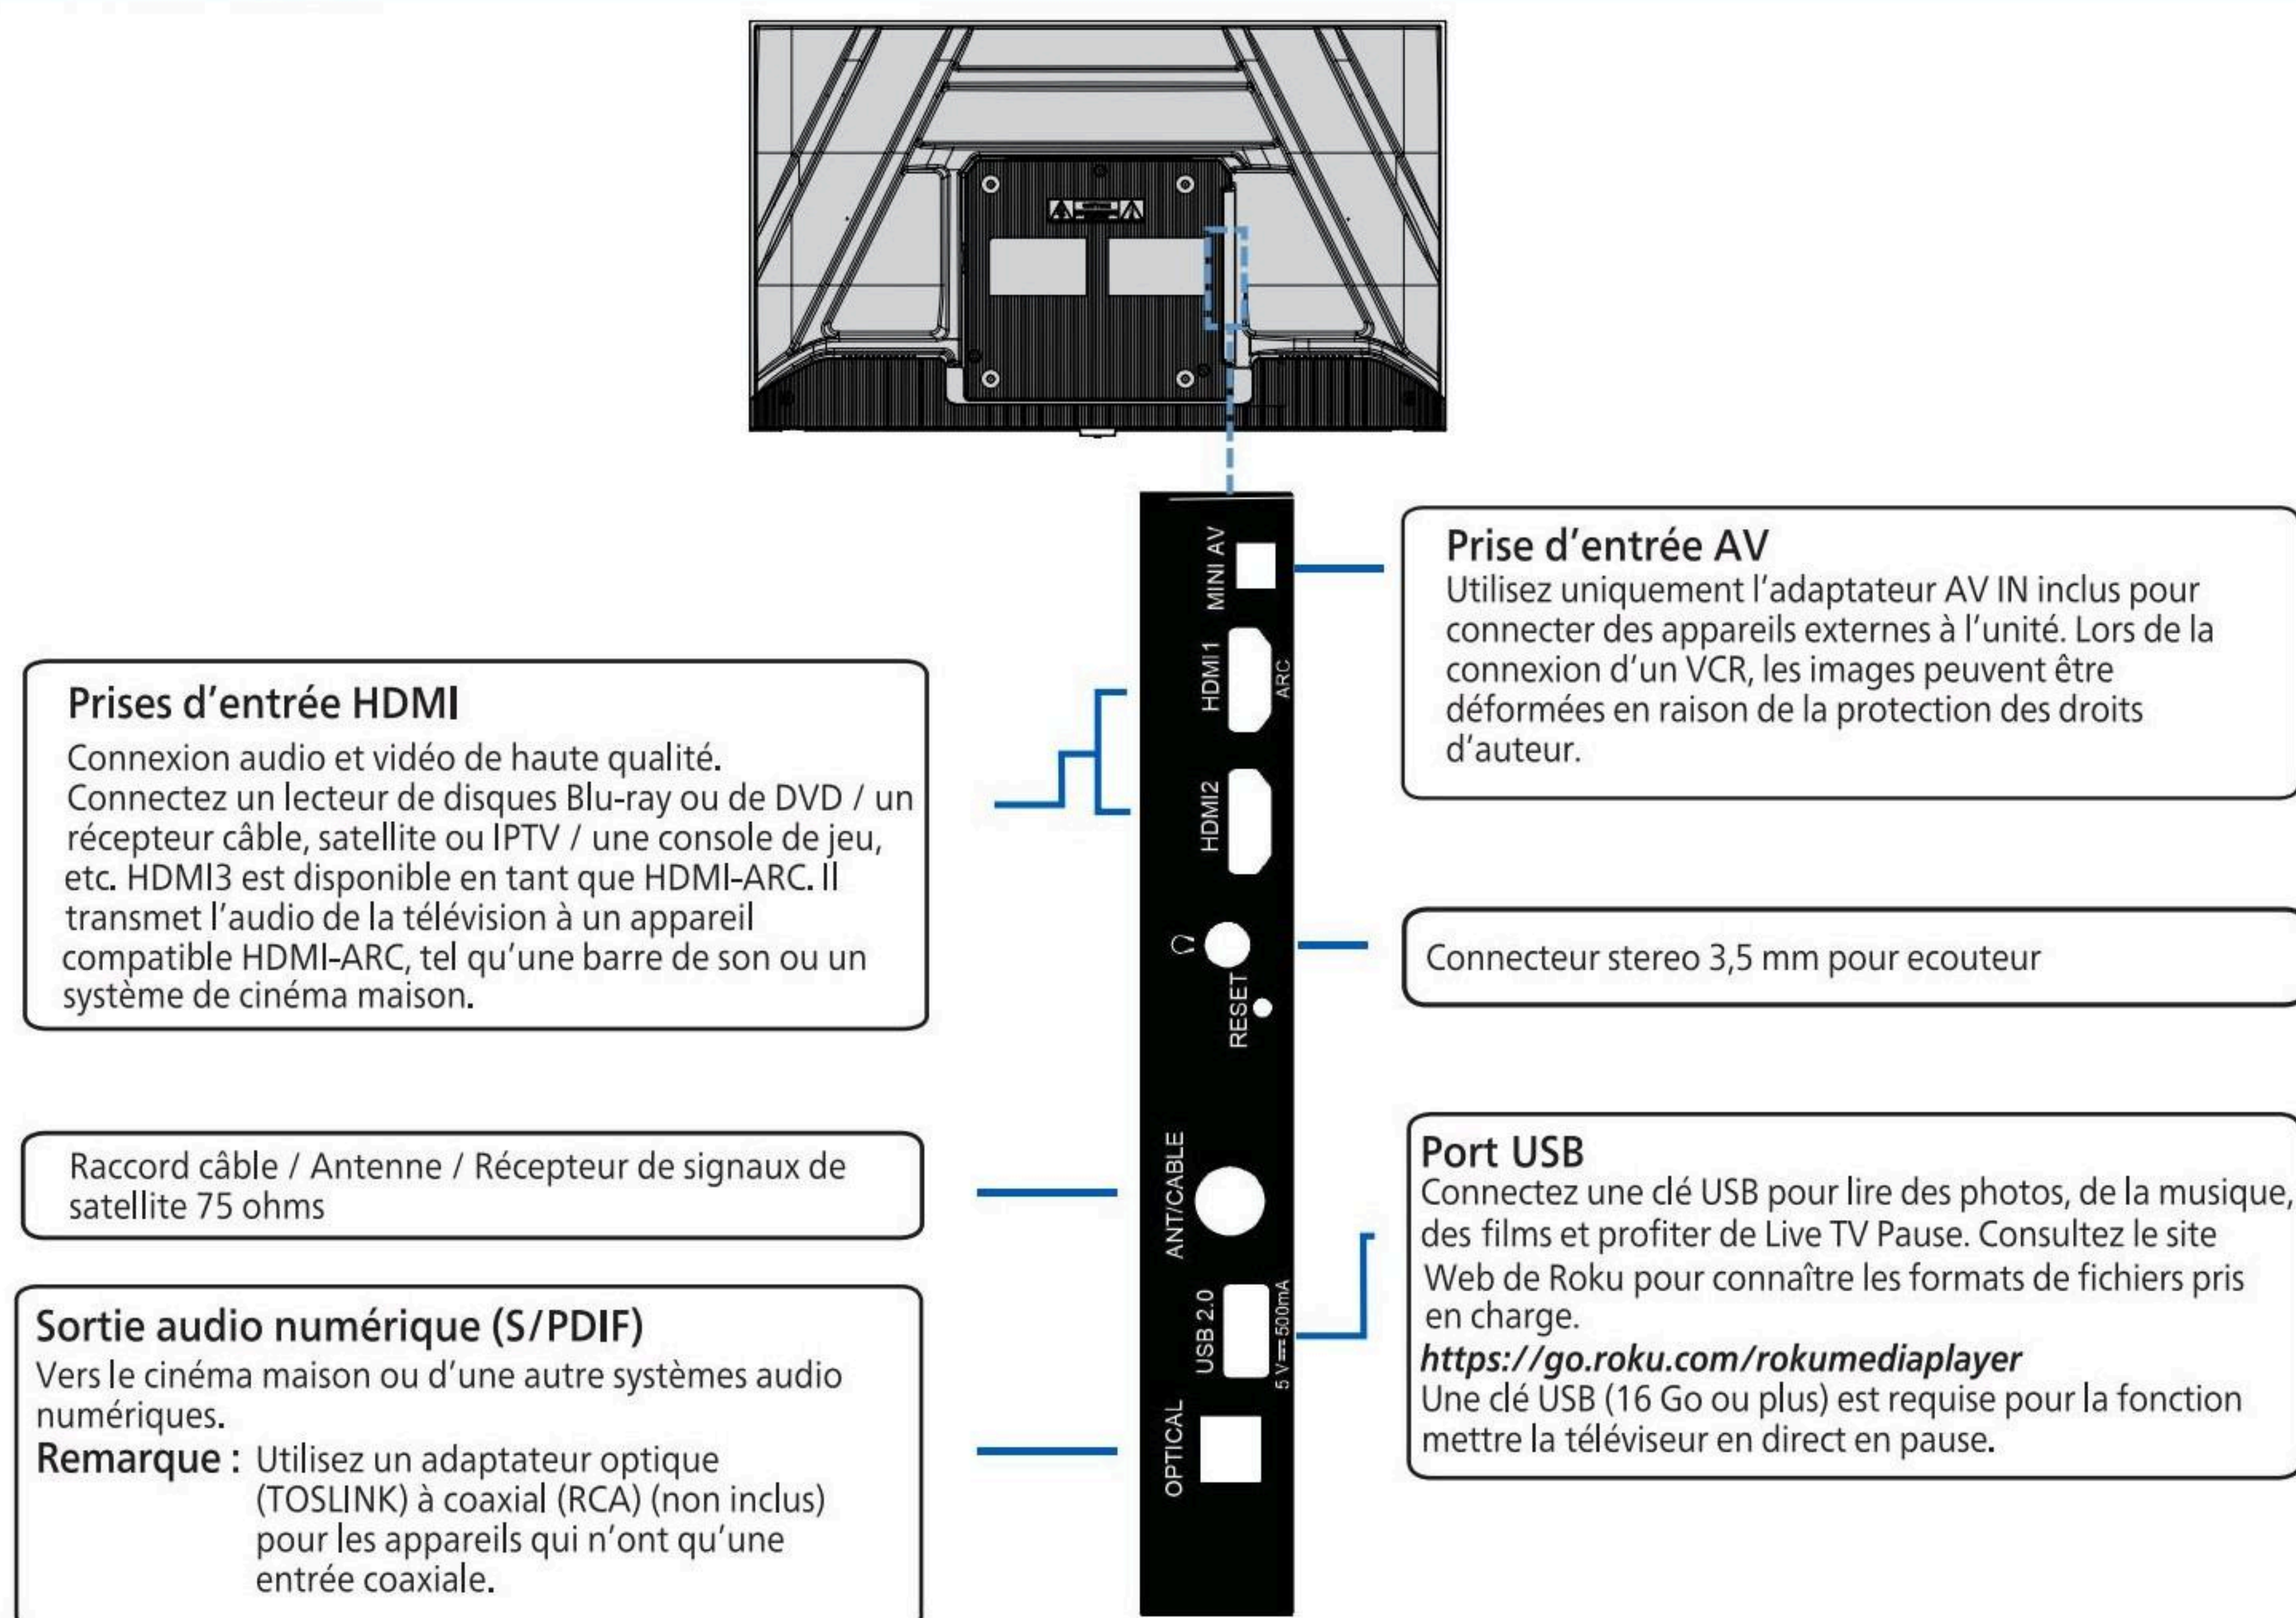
Prise d'entrée AV
Utilisez uniquement l'adaptateur AV IN inclus pour connecter des appareils externes à l'unité. Lors de la connexion d'un VCR, les images peuvent être déformées en raison de la protection des droits d'auteur.

Prises d'entrée HDMI
Connexion audio et vidéo de haute qualité. Connectez un lecteur de disques Blu-ray ou de DVD / un récepteur câble, satellite ou IPTV / une console de jeu, etc. HDMI3 est disponible en tant que HDMI-ARC. Il transmet l'audio de la télévision à un appareil compatible HDMI-ARC, tel qu'une barre de son ou un système de cinéma maison.

MINI AV
HDMI1
ARC
HDMI2
RESET
ANT/CABLE
USB 2.0
5 V ⎓ 500mA
OPTICAL

Connecteur stereo 3,5 mm pour ecouteur

Raccord câble / Antenne / Récepteur de signaux de satellite 75 ohms

Port USB
Connectez une clé USB pour lire des photos, de la musique, des films et profiter de Live TV Pause. Consultez le site Web de Roku pour connaître les formats de fichiers pris en charge.
https://go.roku.com/rokumediaplayer
Une clé USB (16 Go ou plus) est requise pour la fonction mettre la téléviseur en direct en pause.

Sortie audio numérique (S/PDIF)
Vers le cinéma maison ou d'une autre systèmes audio numériques.
Remarque : Utilisez un adaptateur optique (TOSLINK) à coaxial (RCA) (non inclus) pour les appareils qui n'ont qu'une entrée coaxiale.